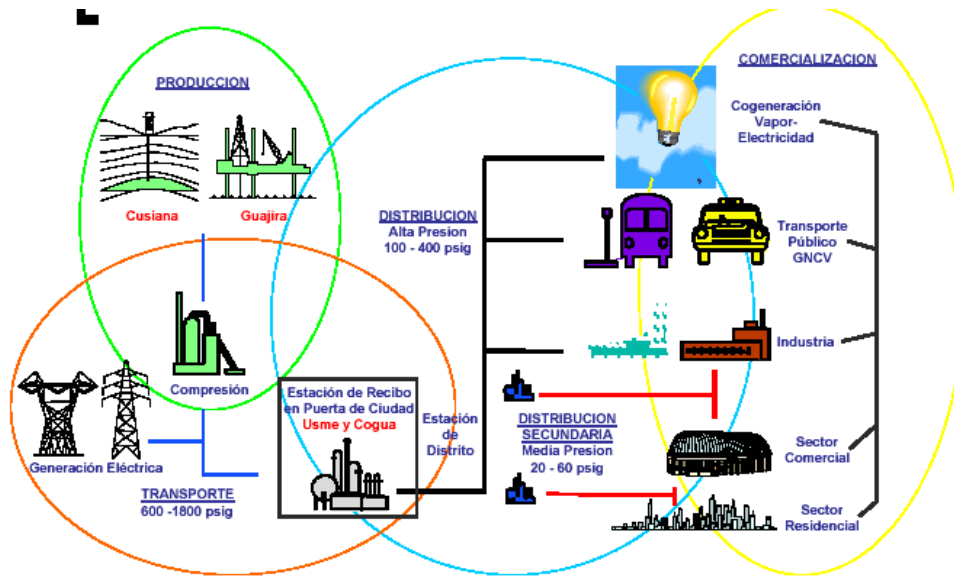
PRODUCCION

Cusiana

Guajira

Compresión

Generación Eléctrica

TRANSPORTE
600 -1800 psig

DISTRIBUCION
Alta Presion
100 - 400 psig

Estación de Recibo en Puerta de Ciudad
Usme y Cogua

Estación de Distrito

DISTRIBUCION SECUNDARIA
Media Presion
20 - 60 psig

COMERCIALIZACION

Cogeneración Vapor-Electricidad

Transporte Público GNCV

Industria

Sector Comercial

Sector Residencial